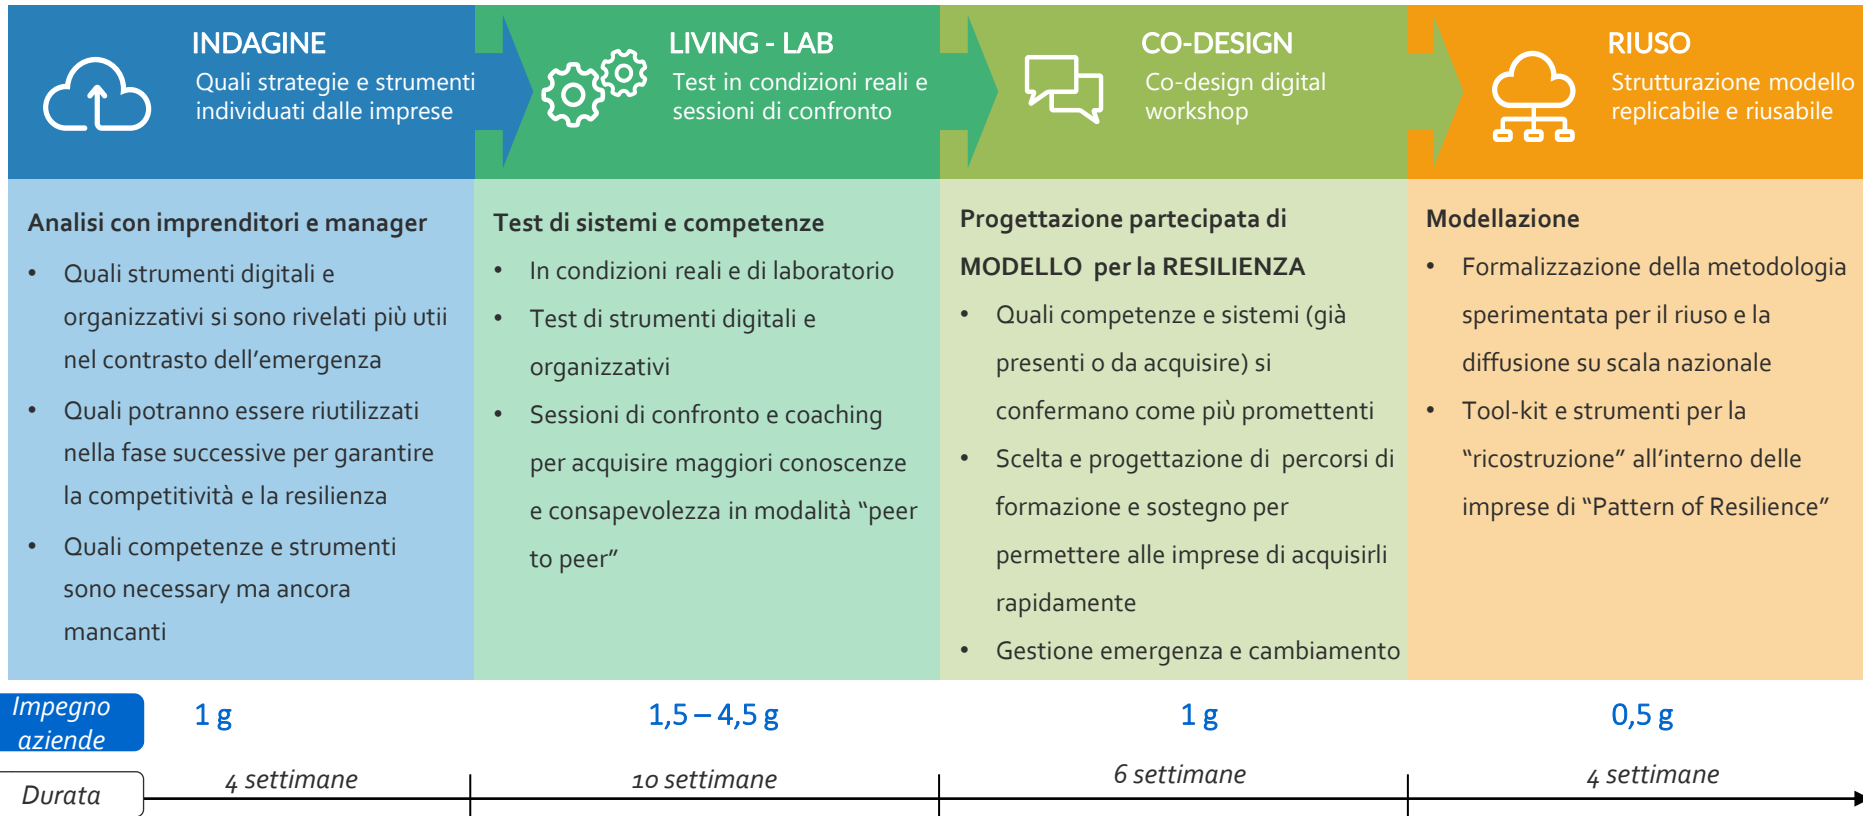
INDAGINE
Quali strategie e strumenti individuati dalle imprese

LIVING - LAB
Test in condizioni reali e sessioni di confronto

CO-DESIGN
Co-design digital workshop

RIUSO
Strutturazione modello replicabile e riusabile

Analisi con imprenditori e manager
• Quali strumenti digitali e organizzativi si sono rivelati più utii nel contrasto dell'emergenza
• Quali potranno essere riutilizzati nella fase successive per garantire la competitività e la resilienza
• Quali competenze e strumenti sono necessary ma ancora mancanti

Test di sistemi e competenze
• In condizioni reali e di laboratorio
• Test di strumenti digitali e organizzativi
• Sessioni di confronto e coaching per acquisire maggiori conoscenze e consapevolezza in modalità "peer to peer"

Progettazione partecipata di MODELLO per la RESILIENZA
• Quali competenze e sistemi (già presenti o da acquisire) si confermano come più promettenti
• Scelta e progettazione di percorsi di formazione e sostegno per permettere alle imprese di acquisirli rapidamente
• Gestione emergenza e cambiamento

Modellazione
• Formalizzazione della metodologia sperimentata per il riuso e la diffusione su scala nazionale
• Tool-kit e strumenti per la "ricostruzione" all'interno delle imprese di "Pattern of Resilience"

Impegno aziende
1 g
1,5 – 4,5 g
1 g
0,5 g

Durata
4 settimane
10 settimane
6 settimane
4 settimane